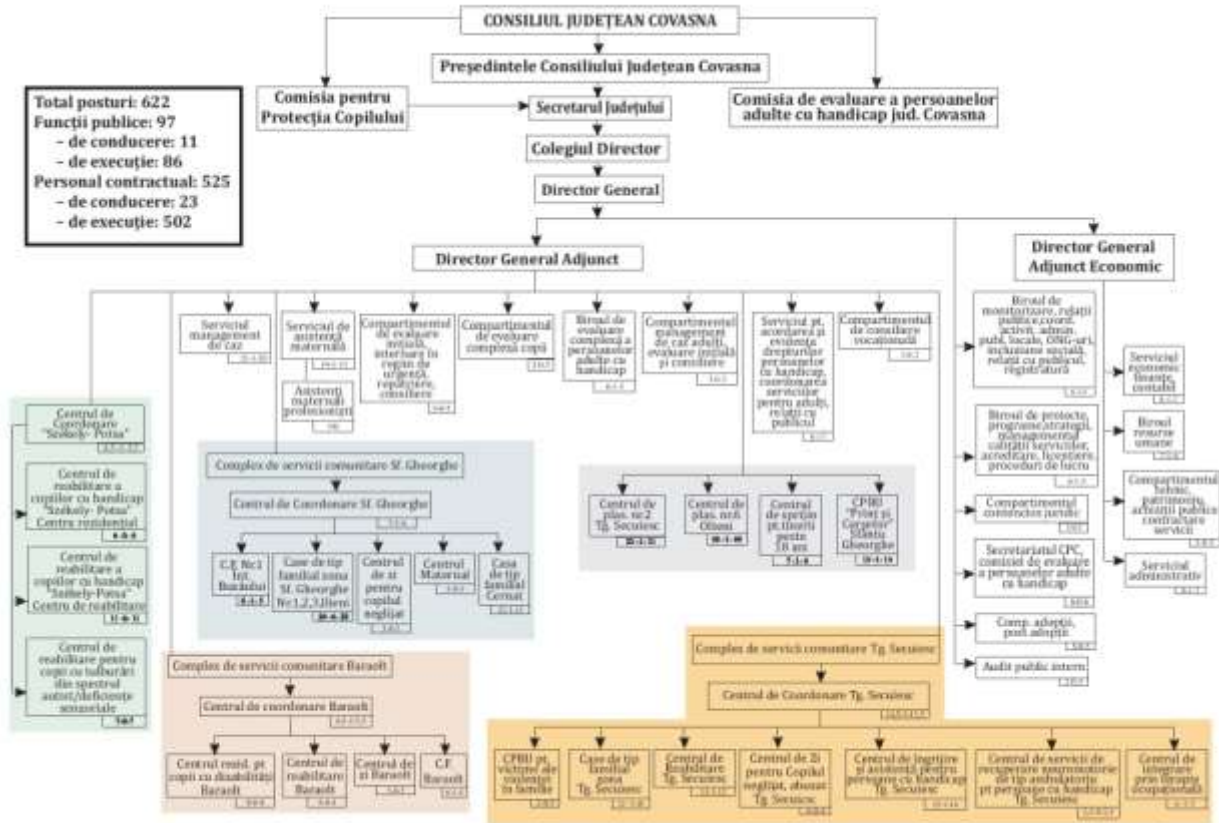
CONSILIUL JUDEȚEAN COVASNA

Președintele Consiliului Județean Covasna

Comisia pentru Protecția Copilului

Secretarul Județului

Comisia de evaluare a persoanelor adulte cu handicap jud. Covasna

Colegiul Director

Director General

Total posturi: 622
Funcții publice: 97
– de conducere: 11
– de execuție: 86
Personal contractual: 525
– de conducere: 23
– de execuție: 502

Director General Adjunct

Director General Adjunct Economic

Serviciul management de caz

Serviciul de asistență maternală

Asistenți maternali profesioniști

Compartimentul de evaluare inițială, intervenție în regim de urgență, repaltiere, consiliere

Compartimentul de evaluare complexă copii

Biroul de evaluare complexă a persoanelor adulte cu handicap

Compartimentul management de caz adulți, evaluare inițială și consiliere

Serviciul pt. acordarea și evidența drepturilor persoanelor cu handicap, coordonarea serviciilor pentru adulți, relații cu publicul

Compartimentul de consiliere vocațională

Biroul de monitorizare, relații publice, coord. activit. admin. publ. locale, ONG-uri, incluziune socială, relația cu publicul, registratură

Biroul de protecție, programe, strategii, managementul calității serviciilor, acreditare, licențiere, proceduri de lucru

Compartimentul contencios juridic

Secretariatul CPC, comisiei de evaluare a persoanelor adulte cu handicap

Comp. adopții, post adopții

Audit public intern

Serviciul economic, financiar, contabil

Biroul resurse umane

Compartimentul tehnic, patrimoniu, achiziții publice, contractare servicii

Serviciul administrativ

Centrul de Coordonare "Szekely- Potsa"

Centrul de reabilitare a copiilor cu handicap "Szekely- Potsa" Centru rezidențial

Centrul de reabilitare a copiilor cu handicap "Szekely-Potsa" Centru de reabilitare

Centrul de reabilitare pentru copii cu tulburări din spectrul autist/deficiențe senzoriale

Complex de servicii comunitare Sf. Gheorghe

Centrul de Coordonare Sf. Gheorghe

C.F. Nr.1 Int. Bucinului

Case de tip familial zona Sf. Gheorghe Nr.1,2,3,Iliensi

Centrul de zi pentru copilul neglijat

Centrul Maternal

Casa de tip familial Cernat

Centrul de plas. nr.2 Tg. Secuiesc

Centrul de plas. nr.6 Olteni

Centrul de sprijin pt. tinerii peste 18 ani

CPRU "Prinț și Cerșetor" Sfântu Gheorghe

Complex de servicii comunitare Baraolt

Centrul de coordonare Baraolt

Centrul rezid. pt. copii cu dizabilități Baraolt

Centrul de reabilitare Baraolt

Centrul de zi Baraolt

C.F. Baraolt

Complex de servicii comunitare Tg. Secuiesc

Centrul de Coordonare Tg. Secuiesc

CPRU pt. victime ale violenței în familie

Case de tip familial zona Tg. Secuiesc

Centrul de Reabilitare Tg. Secuiesc

Centrul de Zi pentru Copilul neglijat, abuzat Tg. Secuiesc

Centrul de îngrijire și asistență pentru persoane cu handicap Tg. Secuiesc

Centrul de servicii de recuperare neuromotorie de tip ambulatoriu pt persoane cu handicap Tg. Secuiesc

Centrul de integrare prin terapie ocupațională